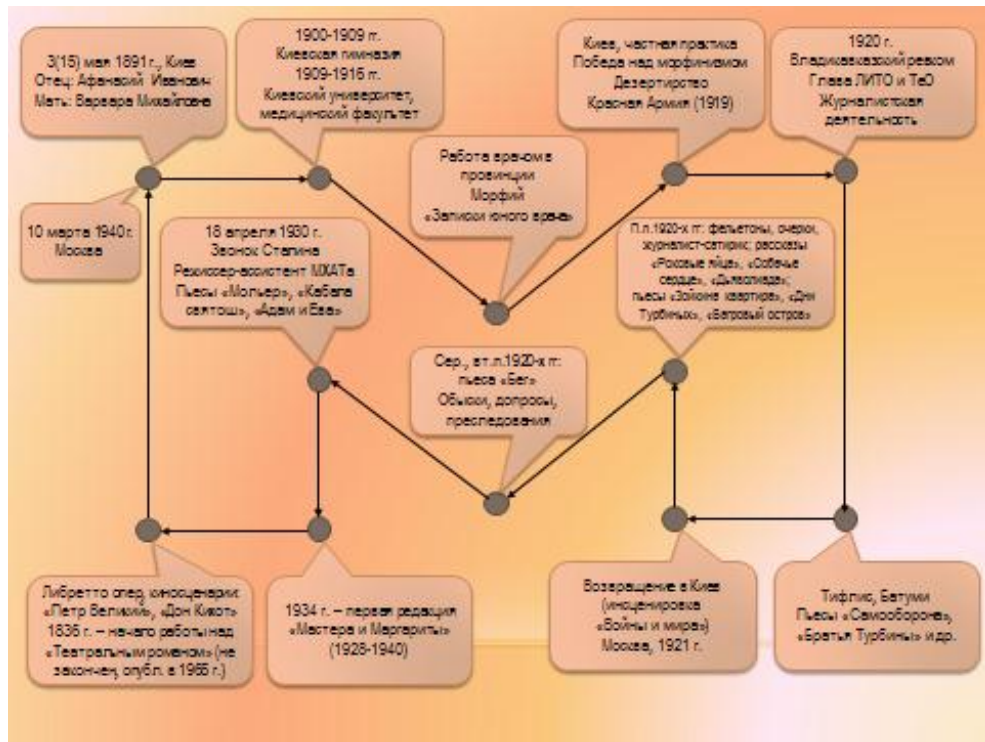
3(15) мая 1891 г., Киев
Отец: Афанасий Иванович
Мать: Варвара Михайловна

1900-1909 гг.
Киевская гимназия
1909-1916 гг.
Киевский университет,
медицинский факультет

Работа врачом в провинции
Морфий
«Записки юного врача»

Киев, частная практика
Победа над морфинизмом
Дезертирство
Красная Армия (1919)

1920 г.
Владикавказский ревком
Глава ЛИТО и ТеО
Журналистская деятельность

10 марта 1940 г.
Москва

18 апреля 1930 г.
Звонок Сталина
Режиссер-ассистент МХАТа
Пьесы «Мольер», «Кабала святош», «Адам и Ева»

П.п.1920-х гг.: фельетоны, очерки, журналист-сатирик; рассказы «Роковые яйца», «Собачье сердце», «Дьяволиада»; пьесы «Зойкина квартира», «Дни Турбиных», «Багровый остров»

Сер., вт.п.1920-х гг.:
пьеса «Бег»
Обыски, допросы, преследования

Либретто опер, киносценарии: «Петр Великий», «Дон Кихот»
1836 г. – начало работы над «Театральным романом» (не закончен, опубл. в 1965 г.)

1934 г. – первая редакция «Мастера и Маргариты» (1928-1940)

Возвращение в Киев (инсценировка «Войны и мира»)
Москва, 1921 г.

Тифлис, Батуми
Пьесы «Самооборона», «Братья Турбины» и др.